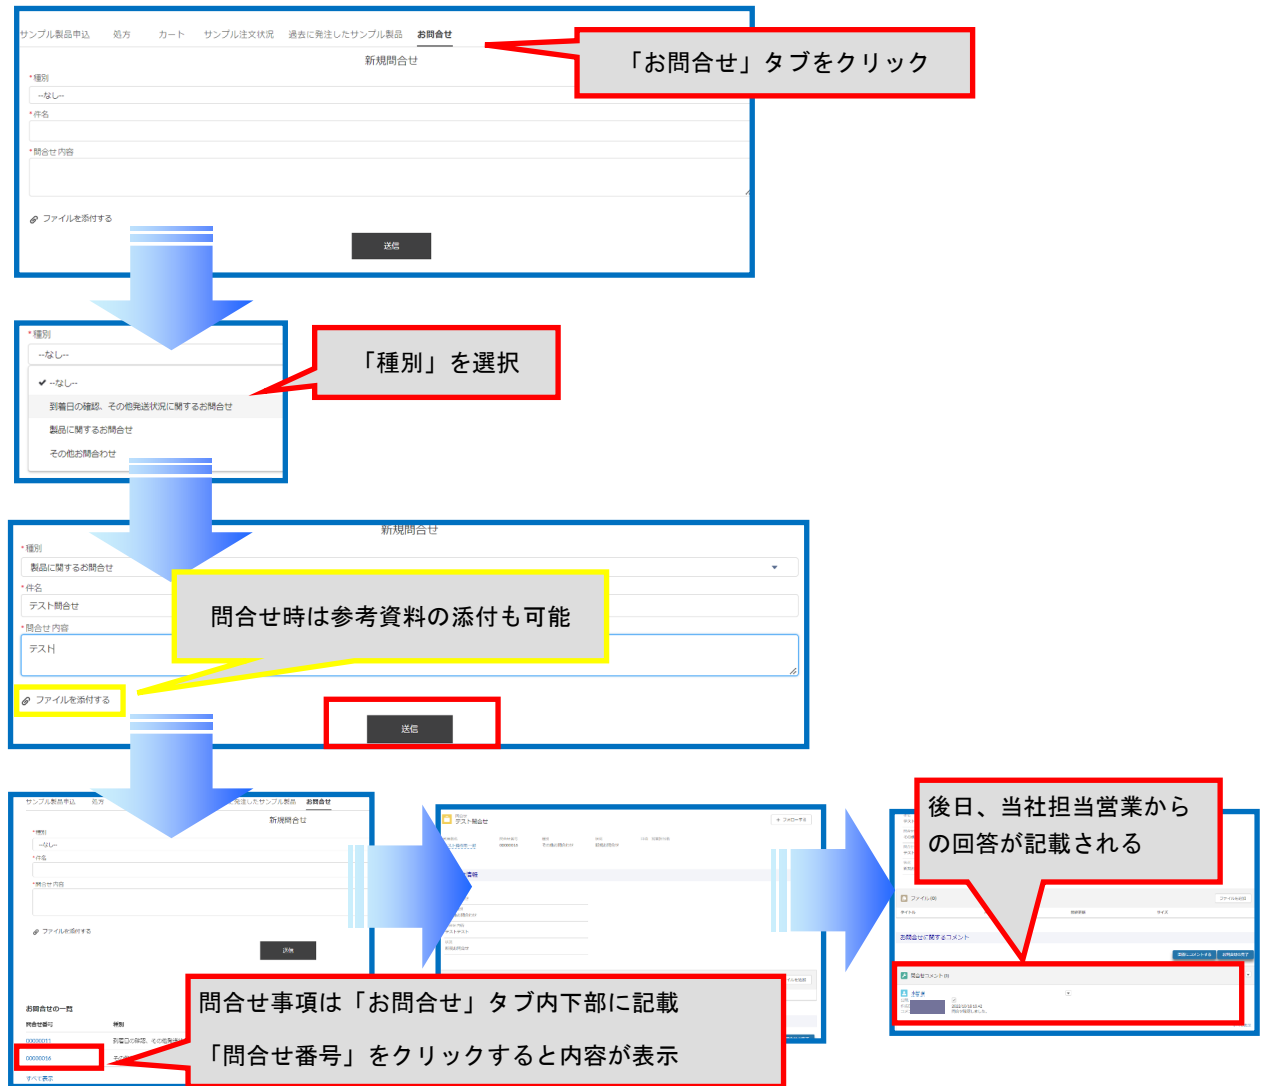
サンプル製品申込　処方　カート　サンプル注文状況　過去に発注したサンプル製品　お問合せ

新規問合せ

*種別
--なし--
*件名
*問合せ内容

ファイルを添付する

送信

「お問合せ」タブをクリック

*種別
--なし--
--なし--
到着日の確認、その他発送状況に関するお問合せ
製品に関するお問合せ
その他お問合わせ

「種別」を選択

新規問合せ
*種別
製品に関するお問合せ
*件名
テスト問合せ
*問合せ内容
テスト

ファイルを添付する

送信

問合せ時は参考資料の添付も可能

サンプル製品申込　処方　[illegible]　過去に発注したサンプル製品　お問合せ

新規問合せ
*種別
--なし--
*件名
*問合せ内容
ファイルを添付する
送信

お問合せの一覧
問合せ番号　種別
00000011　到着日の確認、その他発送
00000016　その
すべて表示

テスト問合せ
+ フォローする

後日、当社担当営業からの回答が記載される

問合せ事項は「お問合せ」タブ内下部に記載

「問合せ番号」をクリックすると内容が表示